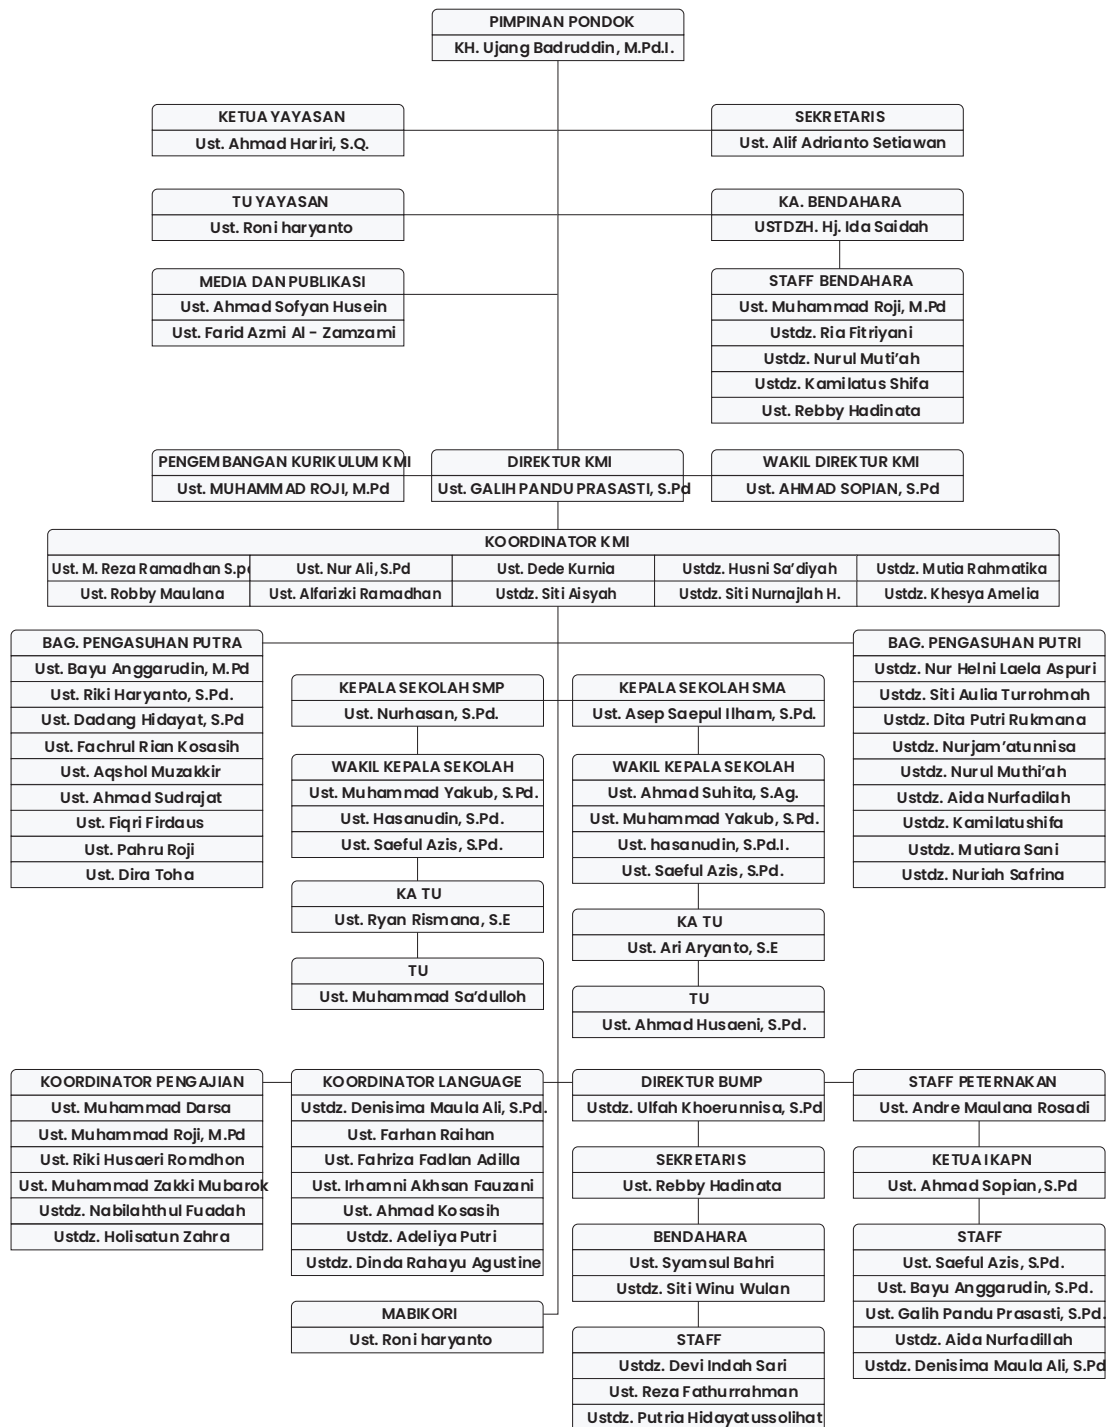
PIMPINAN PONDOK
KH. Ujang Badruddin, M.Pd.I.

KETUA YAYASAN
Ust. Ahmad Hariri, S.Q.

SEKRETARIS
Ust. Alif Adrianto Setiawan

TU YAYASAN
Ust. Roni haryanto

KA. BENDAHARA
USTDZH. Hj. Ida Saidah

MEDIA DAN PUBLIKASI
Ust. Ahmad Sofyan Husein
Ust. Farid Azmi Al - Zamzami

STAFF BENDAHARA
Ust. Muhammad Roji, M.Pd
Ustdz. Ria Fitriyani
Ustdz. Nurul Muti'ah
Ustdz. Kamilatus Shifa
Ust. Rebby Hadinata

PENGEMBANGAN KURIKULUM KMI
Ust. MUHAMMAD ROJI, M.Pd

DIREKTUR KMI
Ust. GALIH PANDU PRASASTI, S.Pd

WAKIL DIREKTUR KMI
Ust. AHMAD SOPIAN, S.Pd

KOORDINATOR KMI

| Ust. M. Reza Ramadhan S.Pd | Ust. Nur Ali, S.Pd | Ust. Dede Kurnia | Ustdz. Husni Sa'diyah | Ustdz. Mutia Rahmatika |
|---|---|---|---|---|
| Ust. Robby Maulana | Ust. Alfarizki Ramadhan | Ustdz. Siti Aisyah | Ustdz. Siti Nurnajlah H. | Ustdz. Khesya Amelia |

BAG. PENGASUHAN PUTRA
Ust. Bayu Anggarudin, M.Pd
Ust. Riki Haryanto, S.Pd.
Ust. Dadang Hidayat, S.Pd
Ust. Fachrul Rian Kosasih
Ust. Aqshol Muzakkir
Ust. Ahmad Sudrajat
Ust. Fiqri Firdaus
Ust. Pahru Roji
Ust. Dira Toha

KEPALA SEKOLAH SMP
Ust. Nurhasan, S.Pd.

WAKIL KEPALA SEKOLAH
Ust. Muhammad Yakub, S.Pd.
Ust. Hasanudin, S.Pd.
Ust. Saeful Azis, S.Pd.

KA TU
Ust. Ryan Rismana, S.E

TU
Ust. Muhammad Sa'dulloh

KEPALA SEKOLAH SMA
Ust. Asep Saepul Ilham, S.Pd.

WAKIL KEPALA SEKOLAH
Ust. Ahmad Suhita, S.Ag.
Ust. Muhammad Yakub, S.Pd.
Ust. hasanudin, S.Pd.I.
Ust. Saeful Azis, S.Pd.

KA TU
Ust. Ari Aryanto, S.E

TU
Ust. Ahmad Husaeni, S.Pd.

BAG. PENGASUHAN PUTRI
Ustdz. Nur Helni Laela Aspuri
Ustdz. Siti Aulia Turrohmah
Ustdz. Dita Putri Rukmana
Ustdz. Nurjam'atunnisa
Ustdz. Nurul Muthi'ah
Ustdz. Aida Nurfadilah
Ustdz. Kamilatushifa
Ustdz. Mutiara Sani
Ustdz. Nuriah Safrina

KOORDINATOR PENGAJIAN
Ust. Muhammad Darsa
Ust. Muhammad Roji, M.Pd
Ust. Riki Husaeri Romdhon
Ust. Muhammad Zakki Mubarok
Ustdz. Nabilahthul Fuadah
Ustdz. Holisatun Zahra

KOORDINATOR LANGUAGE
Ustdz. Denisima Maula Ali, S.Pd.
Ust. Farhan Raihan
Ust. Fahriza Fadlan Adilla
Ust. Irhamni Akhsan Fauzani
Ust. Ahmad Kosasih
Ustdz. Adeliya Putri
Ustdz. Dinda Rahayu Agustine

MABIKORI
Ust. Roni haryanto

DIREKTUR BUMP
Ustdz. Ulfah Khoerunnisa, S.Pd

SEKRETARIS
Ust. Rebby Hadinata

BENDAHARA
Ust. Syamsul Bahri
Ustdz. Siti Winu Wulan

STAFF
Ustdz. Devi Indah Sari
Ust. Reza Fathurrahman
Ustdz. Putria Hidayatussolihat

STAFF PETERNAKAN
Ust. Andre Maulana Rosadi

KETUA IKAPN
Ust. Ahmad Sopian, S.Pd

STAFF
Ust. Saeful Azis, S.Pd.
Ust. Bayu Anggarudin, S.Pd.
Ust. Galih Pandu Prasasti, S.Pd.
Ustdz. Aida Nurfadillah
Ustdz. Denisima Maula Ali, S.Pd